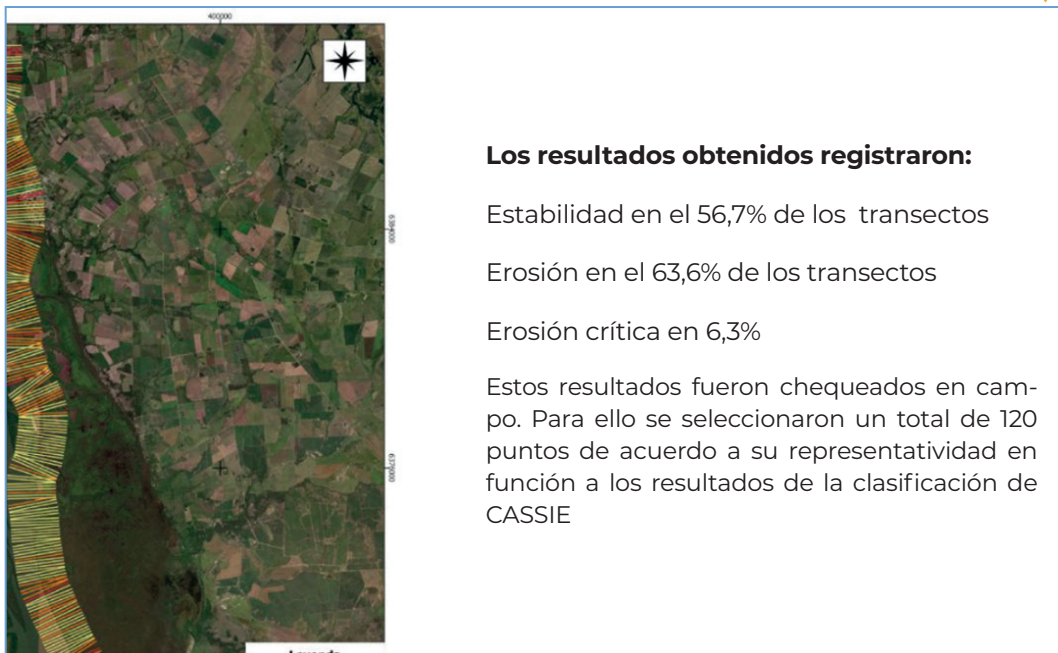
400000

6390000

6370000

Leyenda

**Los resultados obtenidos registraron:**

Estabilidad en el 56,7% de los transectos

Erosión en el 63,6% de los transectos

Erosión crítica en 6,3%

Estos resultados fueron chequeados en campo. Para ello se seleccionaron un total de 120 puntos de acuerdo a su representatividad en función a los resultados de la clasificación de CASSIE